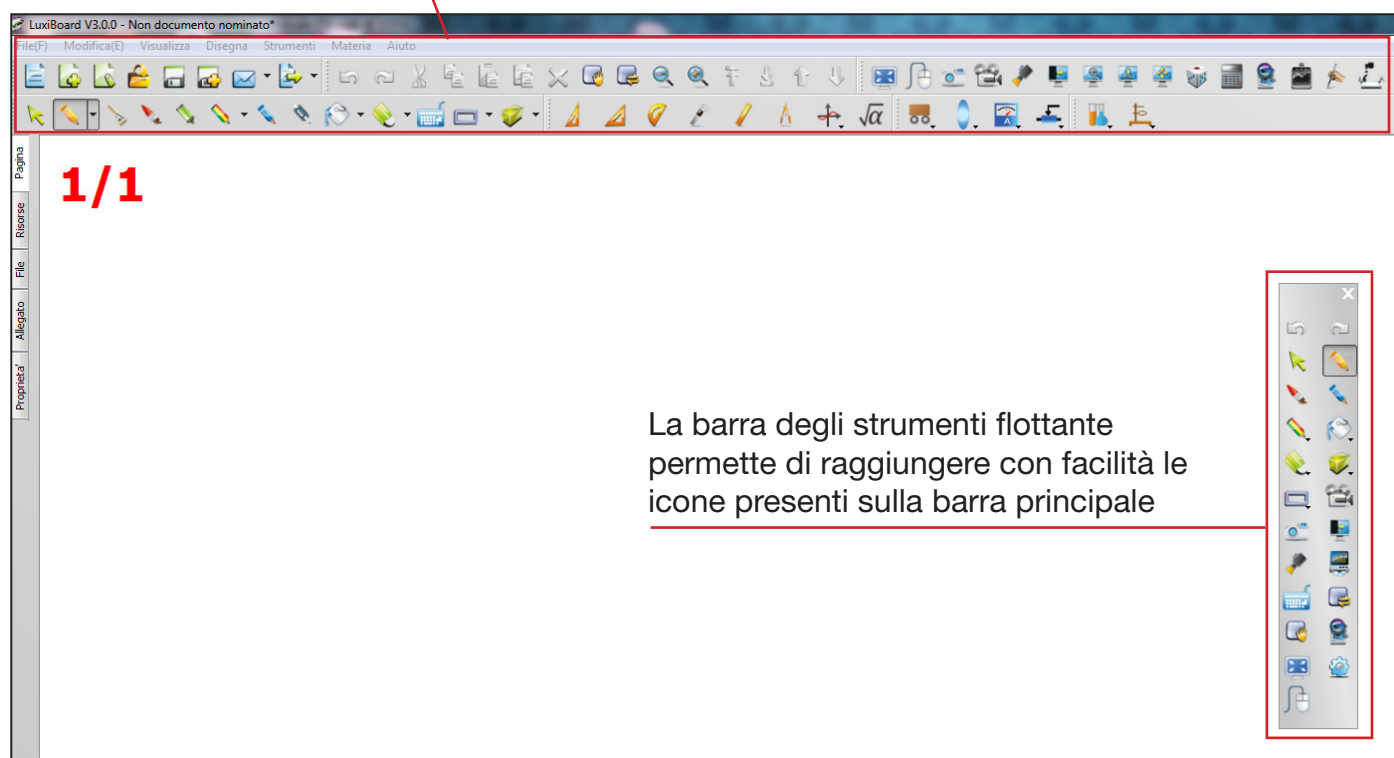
LuxiBoard V3.0.0 - Non documento nominato*

File(F) Modifica(E) Visualizza Disegna Strumenti Materia Aiuto

Pagina
Risorse
File
Allegato
Proprieta'

1/1

La barra degli strumenti flottante permette di raggiungere con facilità le icone presenti sulla barra principale